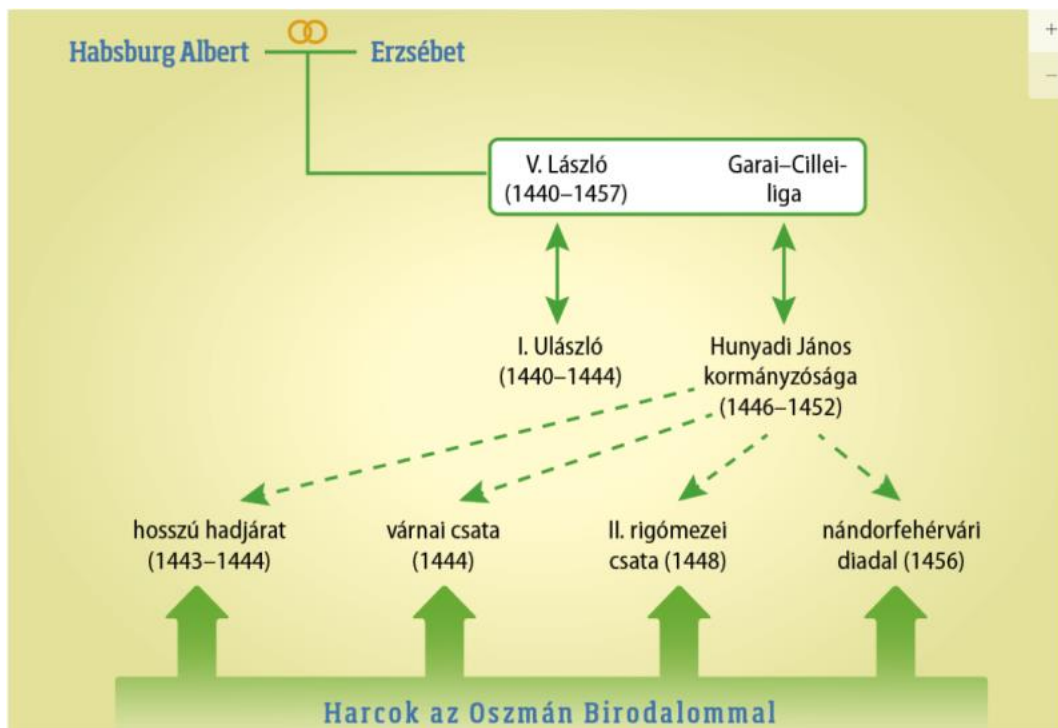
Habsburg Albert Erzsébet

V. László (1440–1457)

Garai–Cillei-liga

I. Ulászló (1440–1444)

Hunyadi János kormányzósága (1446–1452)

hosszú hadjárat (1443–1444)

várnai csata (1444)

II. rigómezei csata (1448)

nándorfehérvári diadal (1456)

Harcok az Oszmán Birodalommal

+
–